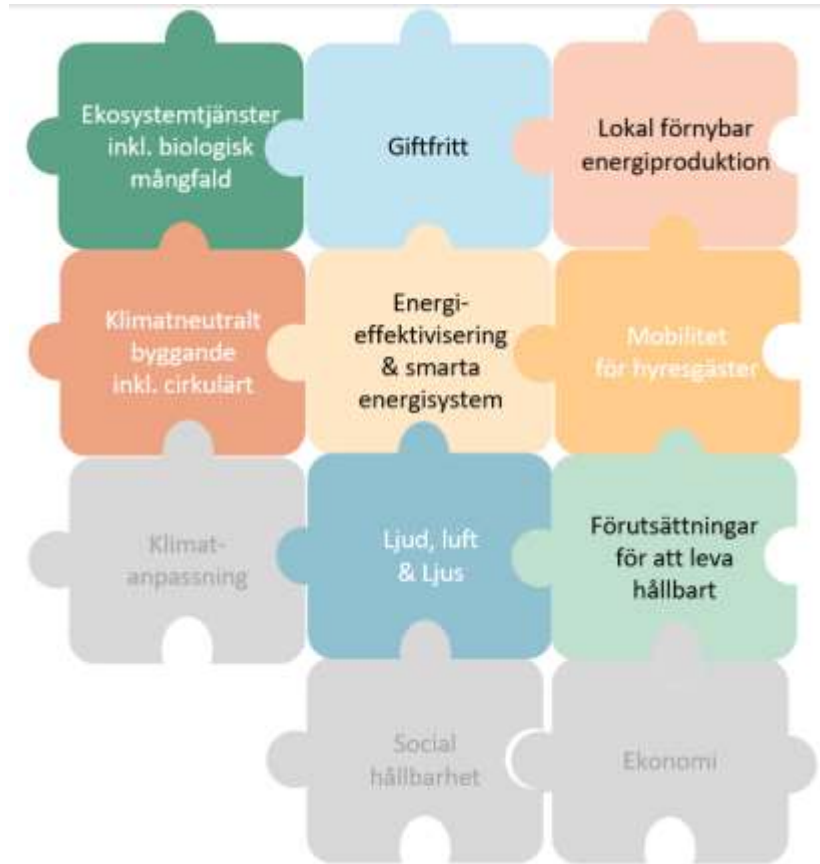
Ekosystemtjänster inkl. biologisk mångfald

Giftfritt

Lokal förnybar energiproduktion

Klimatneutralt byggande inkl. cirkulärt

Energieffektivisering & smarta energisystem

Mobilitet för hyresgäster

Klimatanpassning

Ljud, luft & Ljus

Förutsättningar för att leva hållbart

Social hållbarhet

Ekonomi